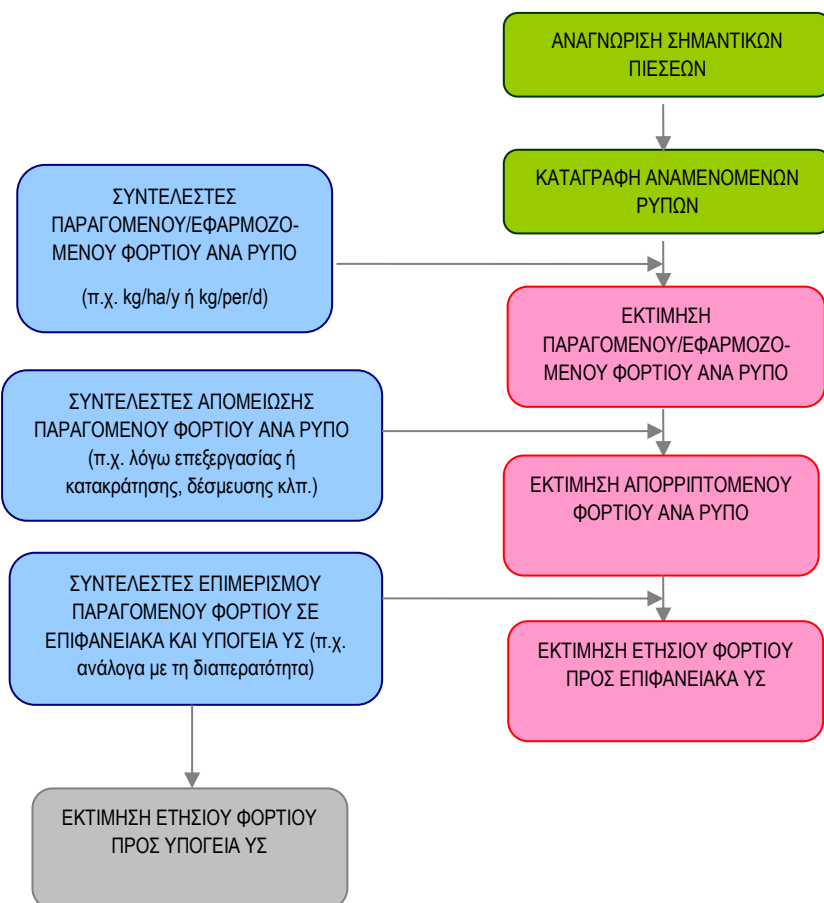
ΑΝΑΓΝΩΡΙΣΗ ΣΗΜΑΝΤΙΚΩΝ ΠΙΕΣΕΩΝ

ΚΑΤΑΓΡΑΦΗ ΑΝΑΜΕΝΟΜΕΝΩΝ ΡΥΠΩΝ

ΣΥΝΤΕΛΕΣΤΕΣ ΠΑΡΑΓΟΜΕΝΟΥ/ΕΦΑΡΜΟΖΟΜΕΝΟΥ ΦΟΡΤΙΟΥ ΑΝΑ ΡΥΠΟ

(π.χ. kg/ha/y ή kg/per/d)

ΕΚΤΙΜΗΣΗ ΠΑΡΑΓΟΜΕΝΟΥ/ΕΦΑΡΜΟΖΟΜΕΝΟΥ ΦΟΡΤΙΟΥ ΑΝΑ ΡΥΠΟ

ΣΥΝΤΕΛΕΣΤΕΣ ΑΠΟΜΕΙΩΣΗΣ ΠΑΡΑΓΟΜΕΝΟΥ ΦΟΡΤΙΟΥ ΑΝΑ ΡΥΠΟ (π.χ. λόγω επεξεργασίας ή κατακράτησης, δέσμευσης κλπ.)

ΕΚΤΙΜΗΣΗ ΑΠΟΡΡΙΠΤΟΜΕΝΟΥ ΦΟΡΤΙΟΥ ΑΝΑ ΡΥΠΟ

ΣΥΝΤΕΛΕΣΤΕΣ ΕΠΙΜΕΡΙΣΜΟΥ ΠΑΡΑΓΟΜΕΝΟΥ ΦΟΡΤΙΟΥ ΣΕ ΕΠΙΦΑΝΕΙΑΚΑ ΚΑΙ ΥΠΟΓΕΙΑ ΥΣ (π.χ. ανάλογα με τη διαπερατότητα)

ΕΚΤΙΜΗΣΗ ΕΤΗΣΙΟΥ ΦΟΡΤΙΟΥ ΠΡΟΣ ΕΠΙΦΑΝΕΙΑΚΑ ΥΣ

ΕΚΤΙΜΗΣΗ ΕΤΗΣΙΟΥ ΦΟΡΤΙΟΥ ΠΡΟΣ ΥΠΟΓΕΙΑ ΥΣ